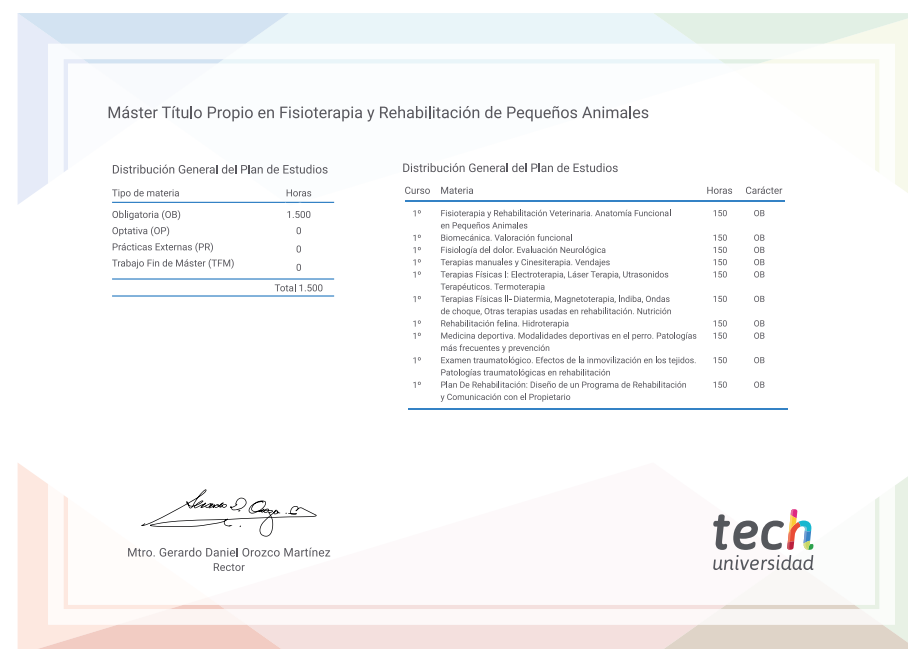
Máster Título Propio en Fisioterapia y Rehabilitación de Pequeños Animales

Distribución General del Plan de Estudios

| Tipo de materia | Horas |
|---|---|
| Obligatoria (OB) | 1.500 |
| Optativa (OP) | 0 |
| Prácticas Externas (PR) | 0 |
| Trabajo Fin de Máster (TFM) | 0 |
| | Total 1.500 |

Distribución General del Plan de Estudios

| Curso | Materia | Horas | Carácter |
|---|---|---|---|
| 1º | Fisioterapia y Rehabilitación Veterinaria. Anatomía Funcional en Pequeños Animales | 150 | OB |
| 1º | Biomecánica. Valoración funcional | 150 | OB |
| 1º | Fisiología del dolor. Evaluación Neurológica | 150 | OB |
| 1º | Terapias manuales y Cinesiterapia. Vendajes | 150 | OB |
| 1º | Terapias Físicas I: Electroterapia, Láser Terapia, Utrasonidos Terapéuticos. Termoterapia | 150 | OB |
| 1º | Terapias Físicas II- Diatermia, Magnetoterapia, Indiba, Ondas de choque, Otras terapias usadas en rehabilitación. Nutrición | 150 | OB |
| 1º | Rehabilitación felina. Hidroterapia | 150 | OB |
| 1º | Medicina deportiva. Modalidades deportivas en el perro. Patologías más frecuentes y prevención | 150 | OB |
| 1º | Examen traumatológico. Efectos de la inmovilización en los tejidos. Patologías traumatológicas en rehabilitación | 150 | OB |
| 1º | Plan De Rehabilitación: Diseño de un Programa de Rehabilitación y Comunicación con el Propietario | 150 | OB |

Mtro. Gerardo Daniel Orozco Martínez
Rector

tech
universidad